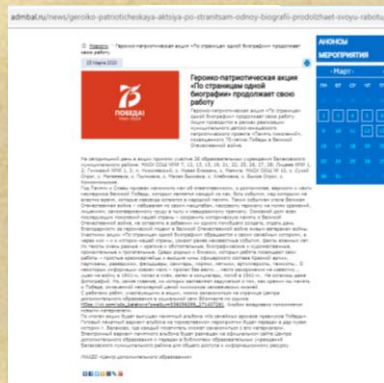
admbal.ru/news/geroiko-patrioticheskaya-aktsiya-po-stranitsam-odnoy-biografii-prodolzhaet-svoyu-rabotu

Новости  Героико-патриотическая акция «По страницам одной биографии» продолжает свою работу

Героико-патриотическая акция «По страницам одной биографии» продолжает свою работу

75 ПОБЕДА!

АНОНСЫ МЕРОПРИЯТИЯ

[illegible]